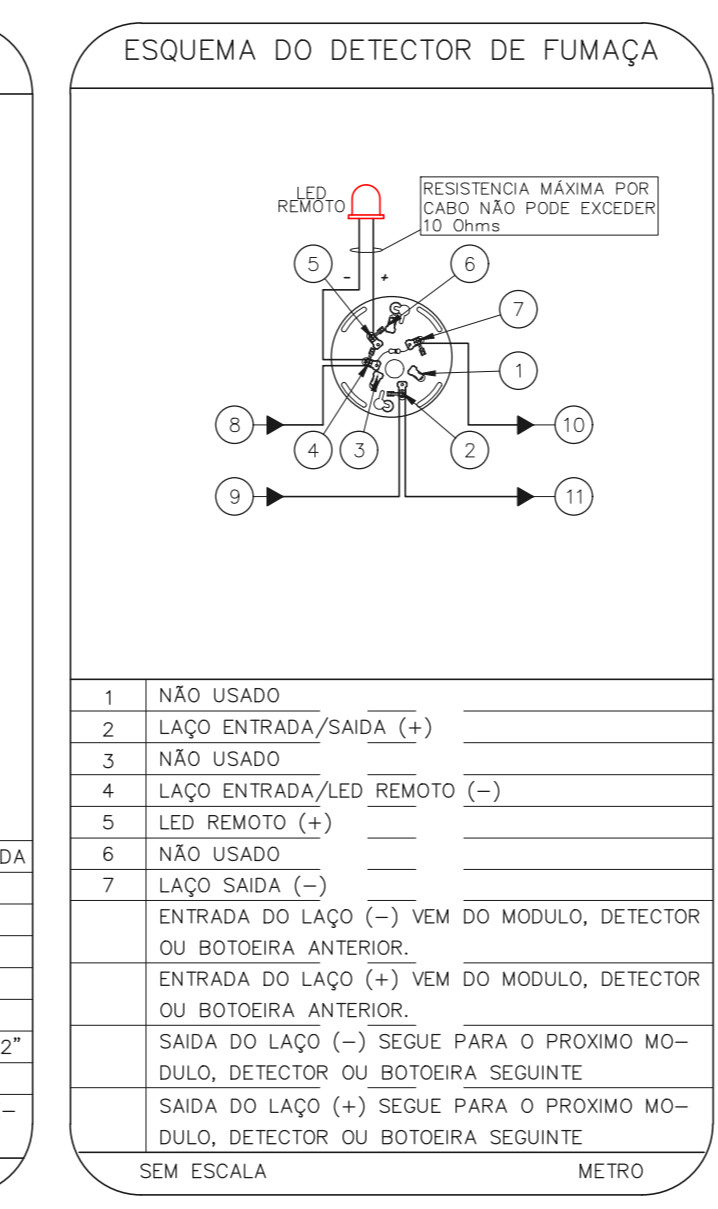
DA

2"

–

ESQUEMA DO DETECTOR DE FUMAÇA

LED REMOTO

RESISTENCIA MÁXIMA POR CABO NÃO PODE EXCEDER 10 Ohms

5 - + 6

7

1

8

10

4 3 2

9

11

| 1 | NÃO USADO |
|---|---|
| 2 | LAÇO ENTRADA/SAIDA (+) |
| 3 | NÃO USADO |
| 4 | LAÇO ENTRADA/LED REMOTO (–) |
| 5 | LED REMOTO (+) |
| 6 | NÃO USADO |
| 7 | LAÇO SAIDA (–) |
|  | ENTRADA DO LAÇO (–) VEM DO MODULO, DETECTOR OU BOTOEIRA ANTERIOR. |
|  | ENTRADA DO LAÇO (+) VEM DO MODULO, DETECTOR OU BOTOEIRA ANTERIOR. |
|  | SAIDA DO LAÇO (–) SEGUE PARA O PROXIMO MO– DULO, DETECTOR OU BOTOEIRA SEGUINTE |
|  | SAIDA DO LAÇO (+) SEGUE PARA O PROXIMO MO– DULO, DETECTOR OU BOTOEIRA SEGUINTE |

SEM ESCALA METRO